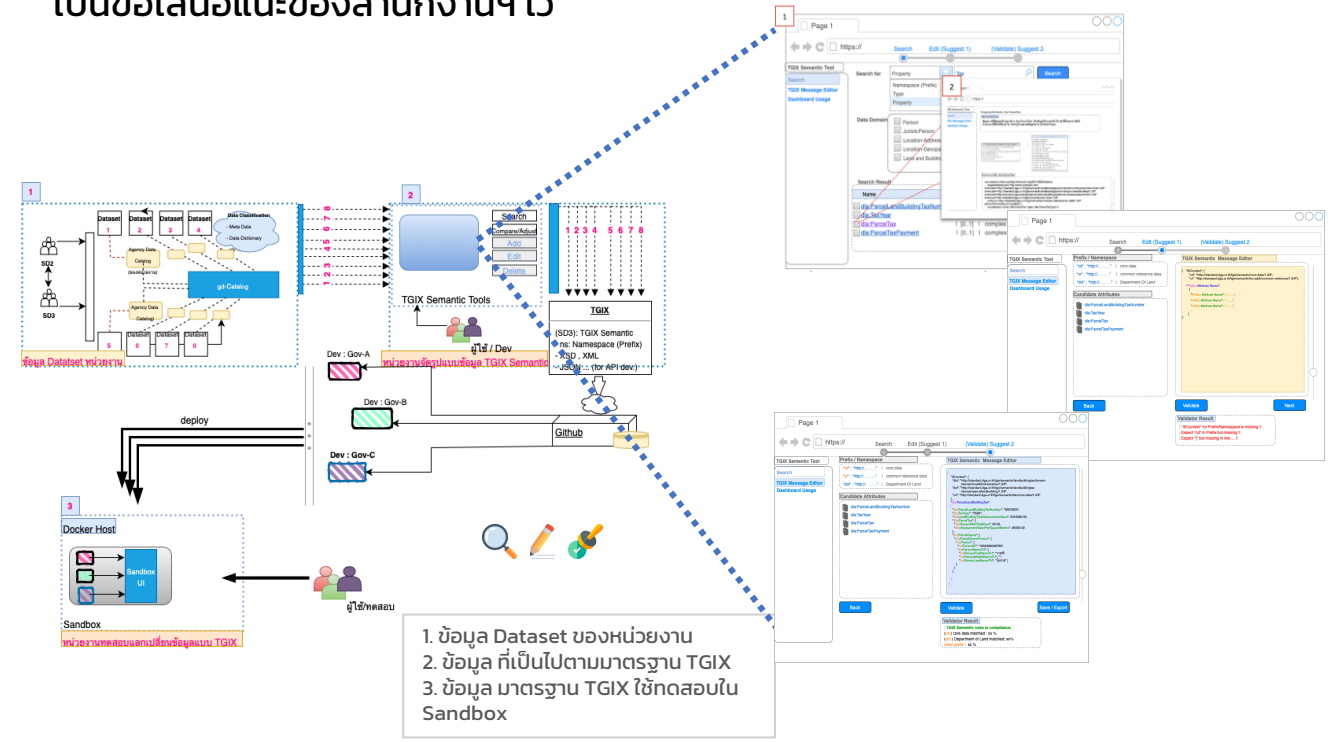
เป็นข้อเสนอแนะของสำนักงานฯ ไว้

1

Page 1

https://

Search Edit (Suggest 1) (Validate) Suggest 2

TGIX Semantic Tool

Search

TGIX Message Editor

Dashboard Usage

Search for

Property

Namespace (Prefix)

Type

Property

Search

2

Data Domain

Person

JuristicPerson

Location-Address

Location-Geospatial

Land and Building

Search Result

Name

dla:ParcelLandBuildingTaxNumber

dla:TaxYear

dla:ParcelTax

dla:ParcelTaxPayment

1

Dataset

Dataset

Dataset

Dataset

1 2 3 4

Data Classification

- Meta Data

- Data Dictionary

SD2

SD3

Agency Data Catalog

(ของหน่วยงาน)

gd-Catalog

Agency Data Catalog

5 6 7 8

Dataset Dataset Dataset

ข้อมูล Dataset หน่วยงาน

2

Search

Compare/Adjust

Add

Edit

Delete

TGIX Semantic Tools

1 2 3 4 5 6 7 8

1 2 3 4 5 6 7 8

TGIX

(SD3): TGIX Semantic

- ns: Namespace (Prefix)

- XSD , XML

- JSON ... (for API dev.)

ผู้ใช้ / Dev

หน่วยงานจัดรูปแบบข้อมูล TGIX Semantic

Dev : Gov-A

Dev : Gov-B

Dev : Gov-C

deploy

Github

3

Docker Host

Sandbox UI

Sandbox

หน่วยงานทดสอบแลกเปลี่ยนข้อมูลแบบ TGIX

ผู้ใช้/ทดสอบ

Page 1

https://

Search Edit (Suggest 1) (Validate) Suggest 2

TGIX Semantic Tool

Search

TGIX Message Editor

Dashboard Usage

Prefix / Namespace

core data

common reference data

Department Of Land

Candidate Attributes

dla:ParcelLandBuildingTaxNumber

dla:TaxYear

dla:ParcelTax

dla:ParcelTaxPayment

TGIX Semantic Message Editor

Back

Validate

Next

Validator Result

Page 1

https://

Search Edit (Suggest 1) (Validate) Suggest 2

TGIX Semantic Tool

Search

TGIX Message Editor

Dashboard Usage

Prefix / Namespace

core data

common reference data

Department Of Land

Candidate Attributes

dla:ParcelLandBuildingTaxNumber

dla:TaxYear

dla:ParcelTax

dla:ParcelTaxPayment

TGIX Semantic Message Editor

Back

Validate

Save / Export

Validator Result

: TGIX Semantic is compliance

1. ข้อมูล Dataset ของหน่วยงาน
2. ข้อมูล ที่เป็นไปตามมาตรฐาน TGIX
3. ข้อมูล มาตรฐาน TGIX ใช้ทดสอบใน Sandbox